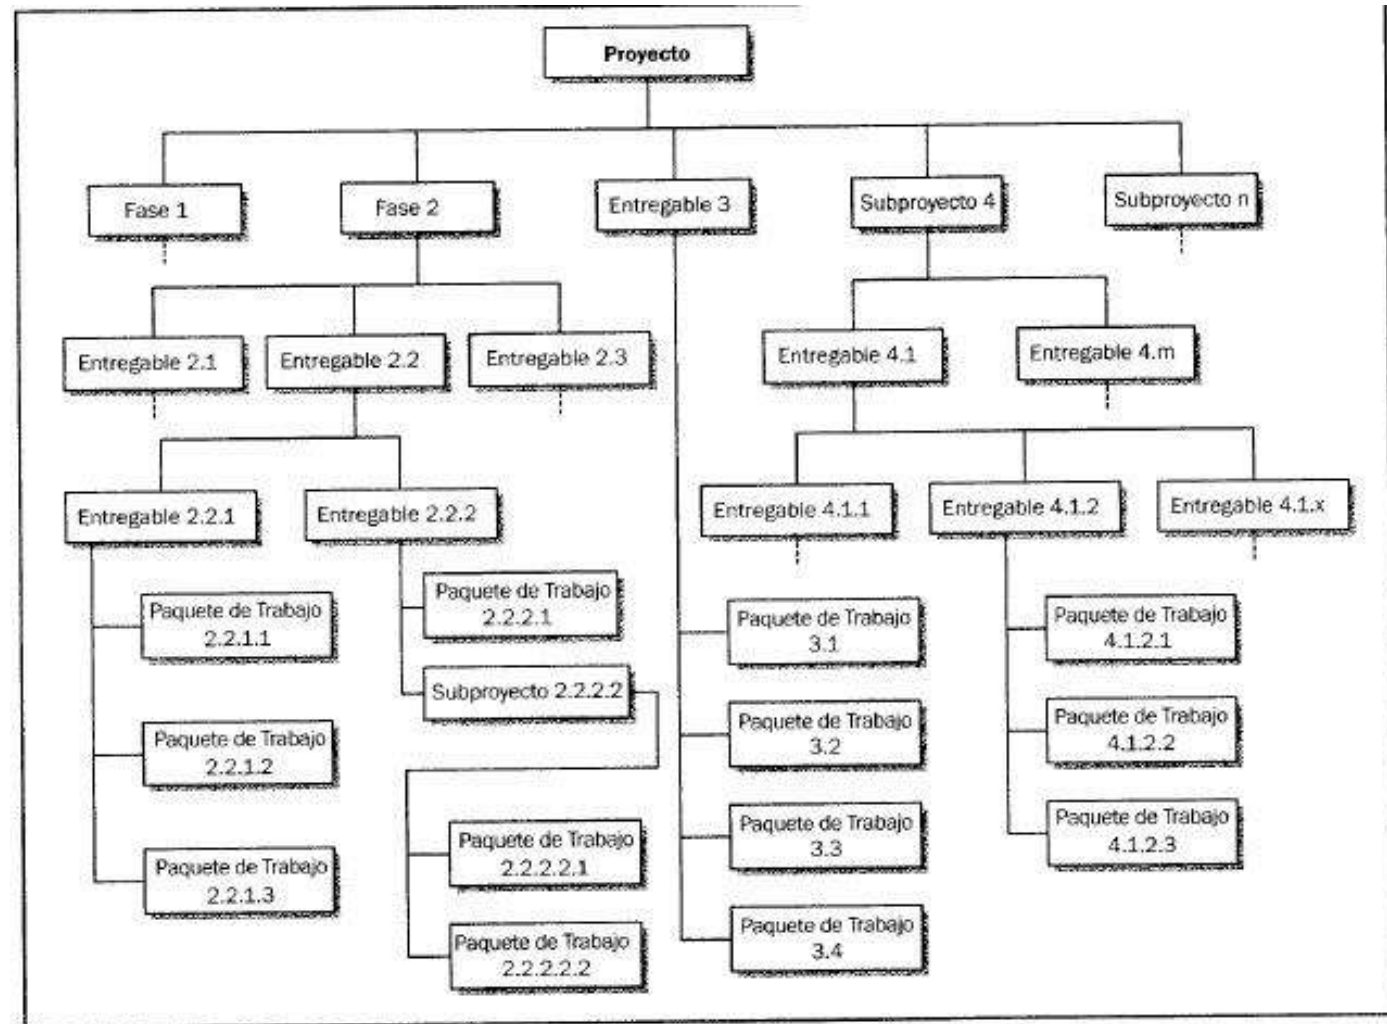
Proyecto

Fase 1

Fase 2

Entregable 3

Subproyecto 4

Subproyecto n

Entregable 2.1

Entregable 2.2

Entregable 2.3

Entregable 4.1

Entregable 4.m

Entregable 2.2.1

Entregable 2.2.2

Entregable 4.1.1

Entregable 4.1.2

Entregable 4.1.x

Paquete de Trabajo 2.2.1.1

Paquete de Trabajo 2.2.1.2

Paquete de Trabajo 2.2.1.3

Paquete de Trabajo 2.2.2.1

Subproyecto 2.2.2.2

Paquete de Trabajo 2.2.2.2.1

Paquete de Trabajo 2.2.2.2.2

Paquete de Trabajo 3.1

Paquete de Trabajo 3.2

Paquete de Trabajo 3.3

Paquete de Trabajo 3.4

Paquete de Trabajo 4.1.2.1

Paquete de Trabajo 4.1.2.2

Paquete de Trabajo 4.1.2.3